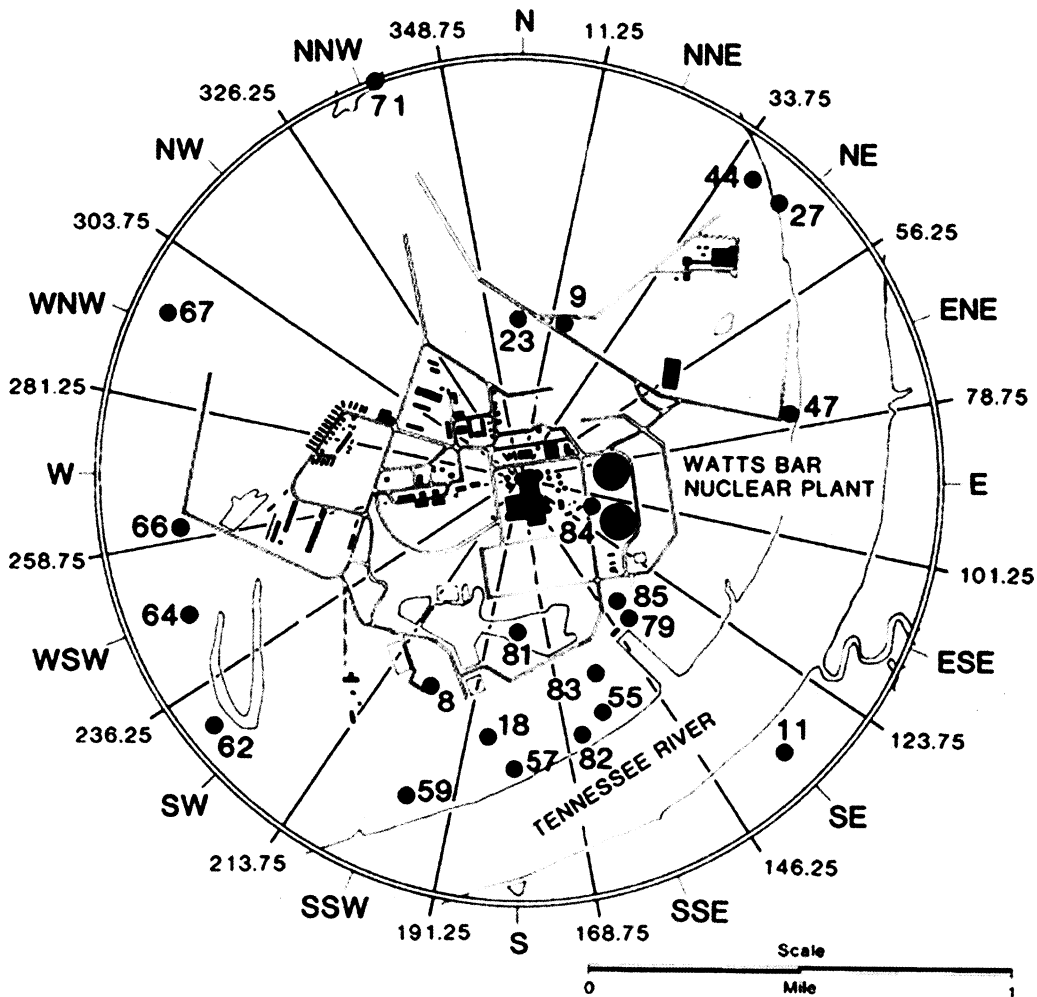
N
348.75
11.25
NNW
NNE
71
326.25
33.75
NW
44
NE
27
303.75
56.25
9
WNW
67
23
ENE
281.25
47
78.75
WATTS BAR NUCLEAR PLANT
W
E
66
84
258.75
101.25
85
64
79
81
WSW
ESE
83
55
8
236.25
18
11
123.75
62
82
57
TENNESSEE RIVER
59
SW
SE
213.75
146.25
SSW
SSE
191.25
S
168.75
Scale
0
Mile
1